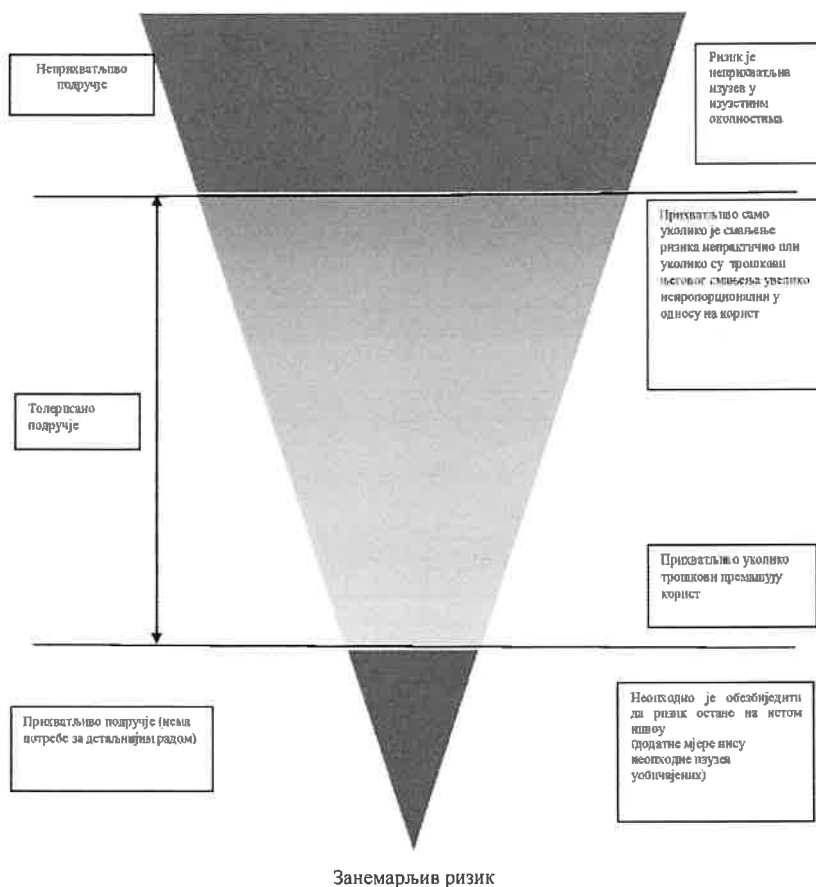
Неприхватљиво подручје

Ризик је неприхватљив изузев у изузетним околностима

Прихватљиво само уколико је смањење ризика непрактично или уколико су трошкови његовог смањења увелико непропорционални у односу на корист

Толерисано подручје

Прихватљиво уколико трошкови премашују корист

Прихватљиво подручје (нема потребе за детаљнијим радом)

Неопходно је обезбиједити да ризик остане на истом нивоу (додатне мјере нису неопходне изузев уобичајених)

Занемарљив ризик